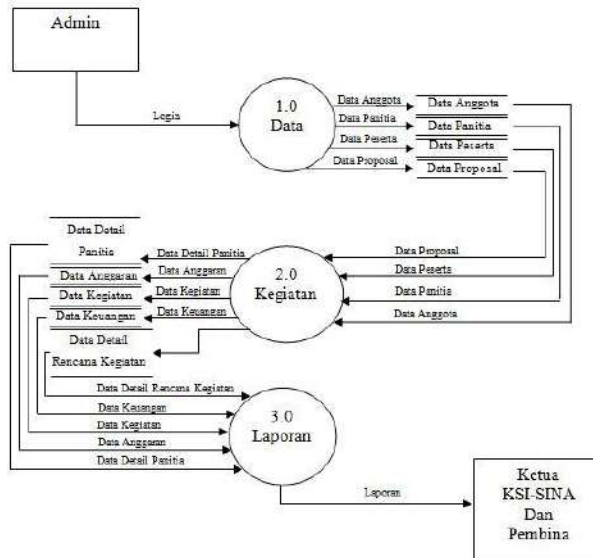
Admin

Login

1.0
Data

Data Anggota
Data Panitia
Data Peserta
Data Proposal

Data Anggota
Data Panitia
Data Pesarta
Data Proposal

Data Detail
Panitia
Data Anggaran
Data Kegiatan
Data Keuangan
Data Detail
Rencana Kegiatan

Data Detail Panitia
Data Anggaran
Data Kegiatan
Data Keuangan

2.0
Kegiatan

Data Proposal
Data Peserta
Data Panitia
Data Anggota

Data Detail Rencana Kegiatan
Data Keuangan
Data Kegiatan
Data Anggaran
Data Detail Panitia

3.0
Laporan

Laporan

Ketua
KSI-SINA
Dan
Pembina